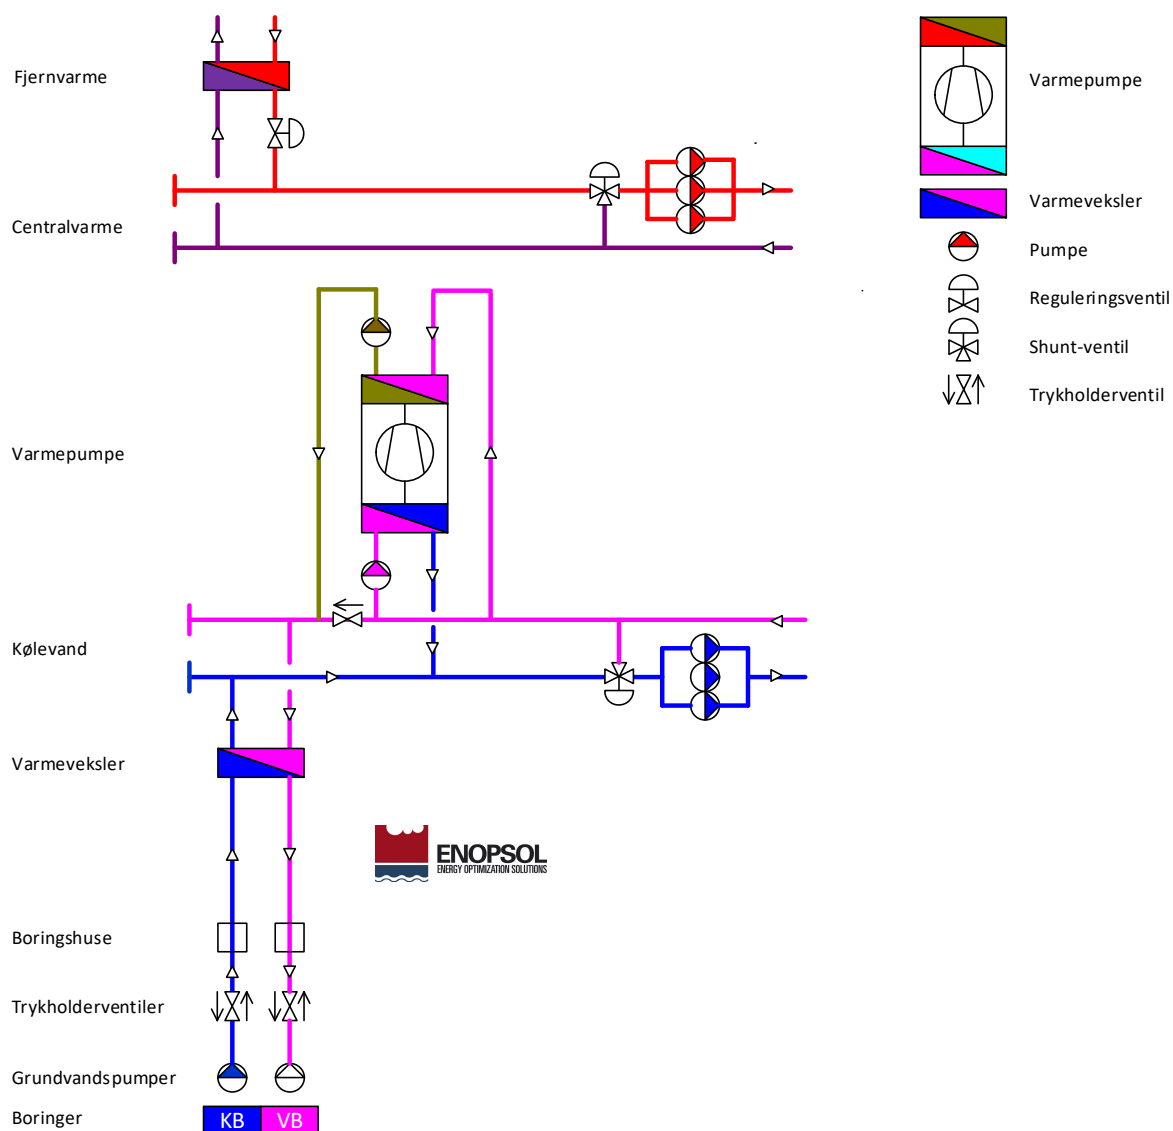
Fjernvarme

Centralvarme

Varmepumpe

Kølevand

Varmeveksler

Boringshuse

Trykholderventiler

Grundvandspumper

Boringer

KB VB

ENOPSOL
ENERGY OPTIMIZATION SOLUTIONS

Varmepumpe

Varmeveksler

Pumpe

Reguleringsventil

Shunt-ventil

Trykholderventil